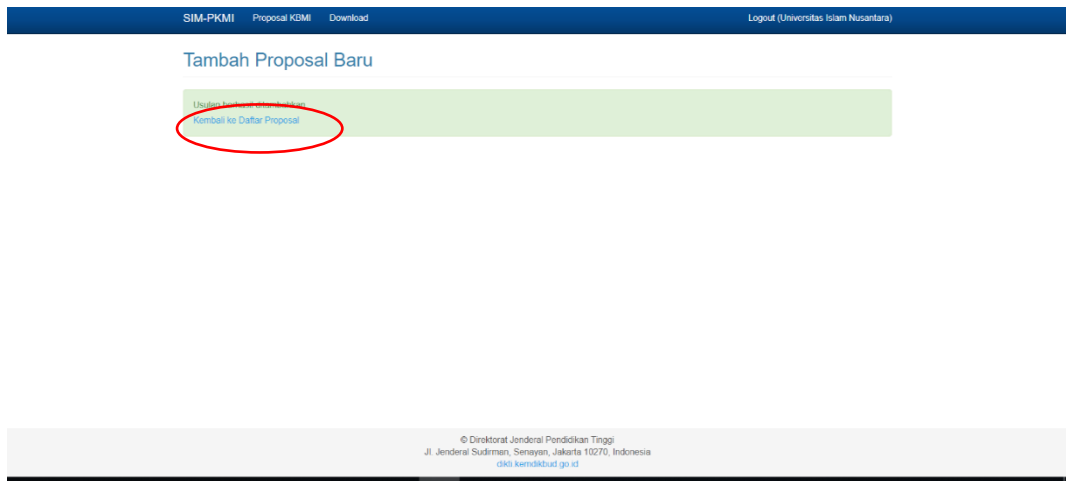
SIM-PKMI Proposal KBMI Download Logout (Universitas Islam Nusantara)

Tambah Proposal Baru

Usulan berhasil ditambahkan
Kembali ke Daftar Proposal

© Direktorat Jenderal Pendidikan Tinggi
Jl. Jenderal Sudirman, Senayan, Jakarta 10270, Indonesia
dikti.kemdikbud.go.id